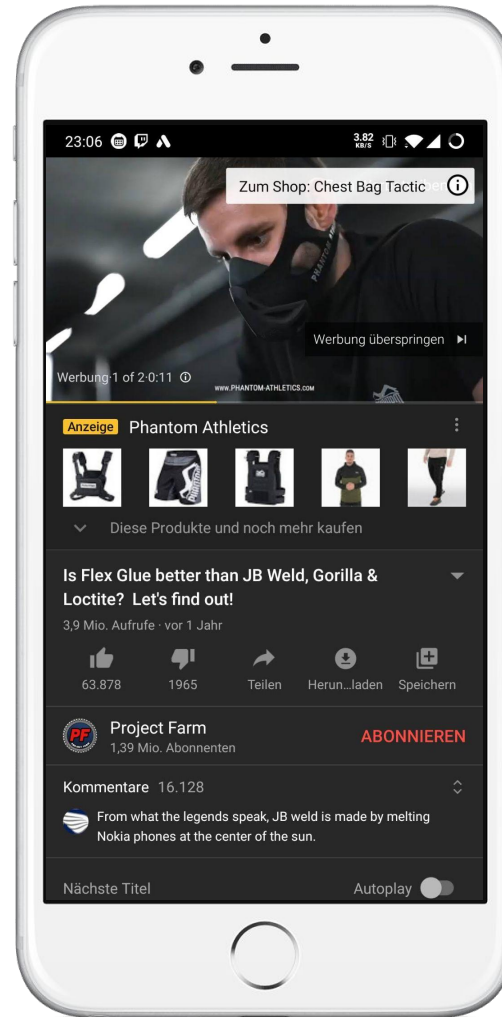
23:06

3.82 KB/S

Zum Shop: Chest Bag Tactic

Werbung überspringen

Werbung · 1 of 2 · 0:11

WWW.PHANTOM-ATHLETICS.COM

Anzeige Phantom Athletics

Diese Produkte und noch mehr kaufen

Is Flex Glue better than JB Weld, Gorilla & Loctite? Let's find out!

3,9 Mio. Aufrufe · vor 1 Jahr

63.878 1965 Teilen Herun…laden Speichern

Project Farm
1,39 Mio. Abonnenten

ABONNIEREN

Kommentare 16.128

From what the legends speak, JB weld is made by melting Nokia phones at the center of the sun.

Nächste Titel

Autoplay